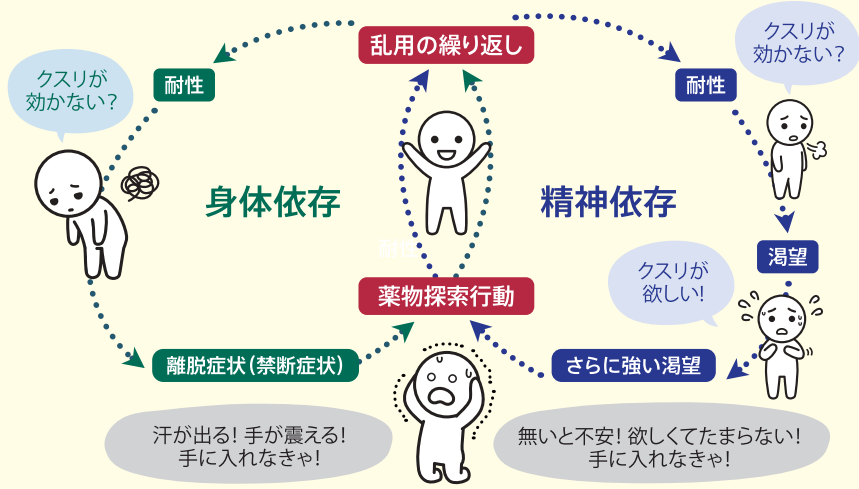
乱用の繰り返し

耐性

クスリが効かない?

耐性

クスリが効かない?

身体依存

精神依存

渇望

クスリが欲しい!

薬物探索行動

離脱症状(禁断症状)

さらに強い渇望

汗が出る! 手が震える! 手に入れなきゃ!

無いと不安! 欲しくてたまらない! 手に入れなきゃ!